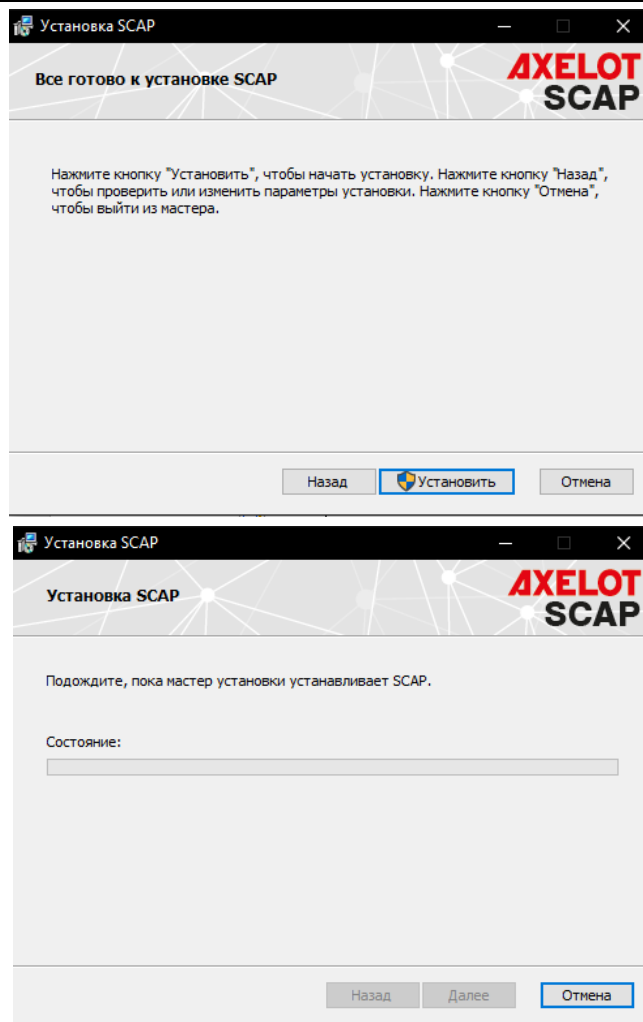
Установка SCAP

Все готово к установке SCAP

AXELOT SCAP

Нажмите кнопку "Установить", чтобы начать установку. Нажмите кнопку "Назад", чтобы проверить или изменить параметры установки. Нажмите кнопку "Отмена", чтобы выйти из мастера.

Назад Установить Отмена

Установка SCAP

Установка SCAP

AXELOT SCAP

Подождите, пока мастер установки устанавливает SCAP.

Состояние:

Назад Далее Отмена